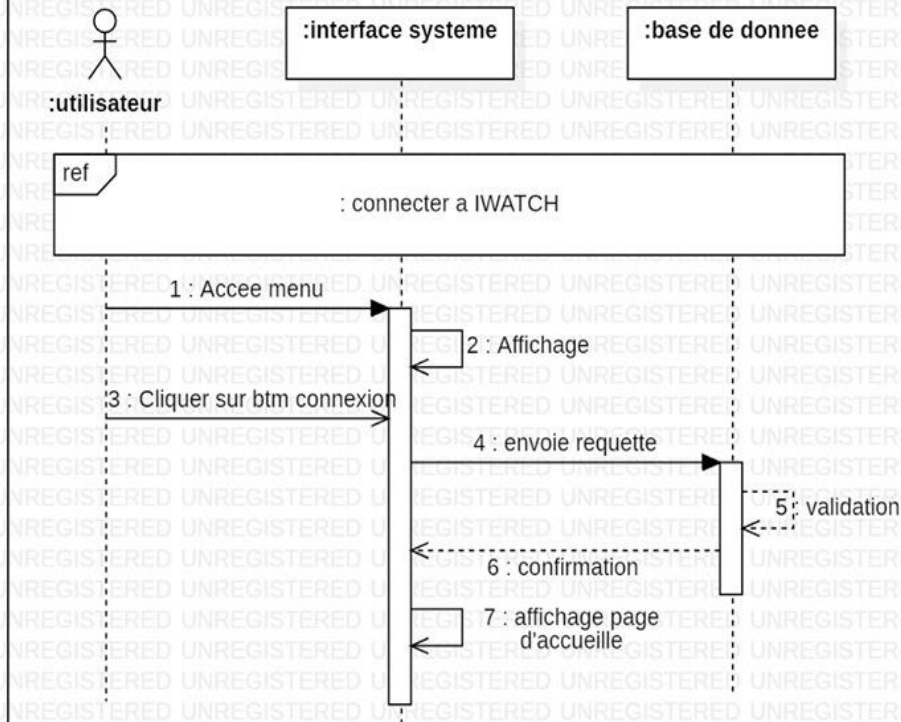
:utilisateur

:interface systeme

:base de donnee

ref

: connecter a IWATCH

1 : Accee menu

2 : Affichage

3 : Cliquer sur btm connexion

4 : envoie requette

5 : validation

6 : confirmation

7 : affichage page d'accueille

UNREGISTERED UNREGISTERED UNREGISTERED UNREGISTERED UNREGISTERED